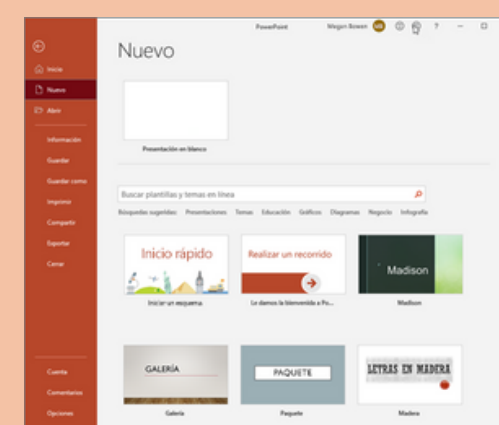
PowerPoint

Megan Bowen

MB

?

Inicio

Nuevo

Abrir

Información

Guardar

Guardar como

Imprimir

Compartir

Exportar

Cerrar

Cuenta

Comentarios

Opciones

Nuevo

Presentación en blanco

Buscar plantillas y temas en línea

Búsquedas sugeridas: Presentaciones Temas Educación Gráficos Diagramas Negocio Infografía

Inicio rápido

Iniciar un esquema

Realizar un recorrido

Le damos la bienvenida a Po...

Madison

Madison

GALERÍA

Galería

PAQUETE

Paquete

LETRAS EN MADERA

Madera